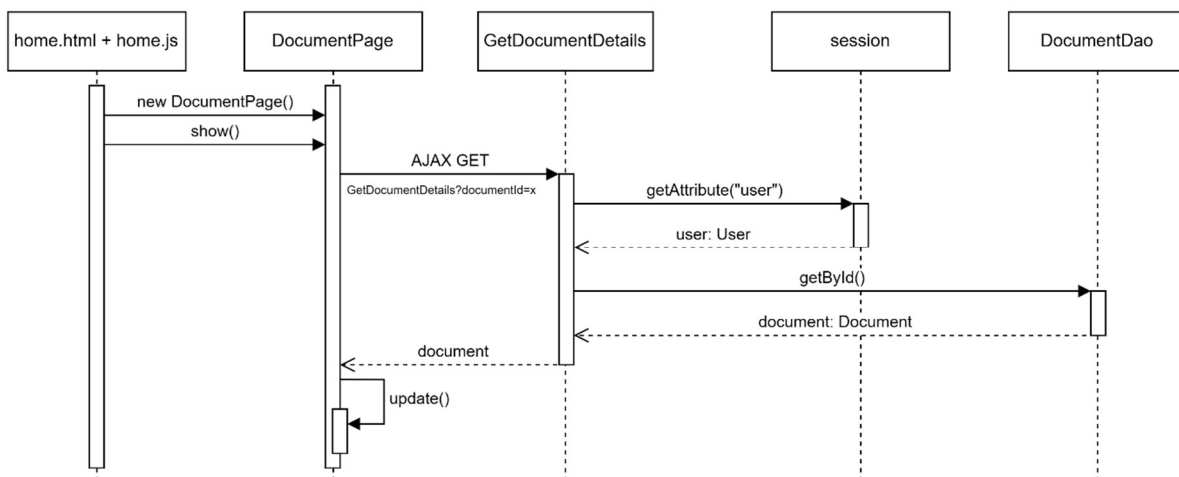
home.html + home.js

DocumentPage

GetDocumentDetails

session

DocumentDao

new DocumentPage()

show()

AJAX GET

GetDocumentDetails?documentId=x

getAttribute("user")

user: User

getById()

document: Document

document

update()